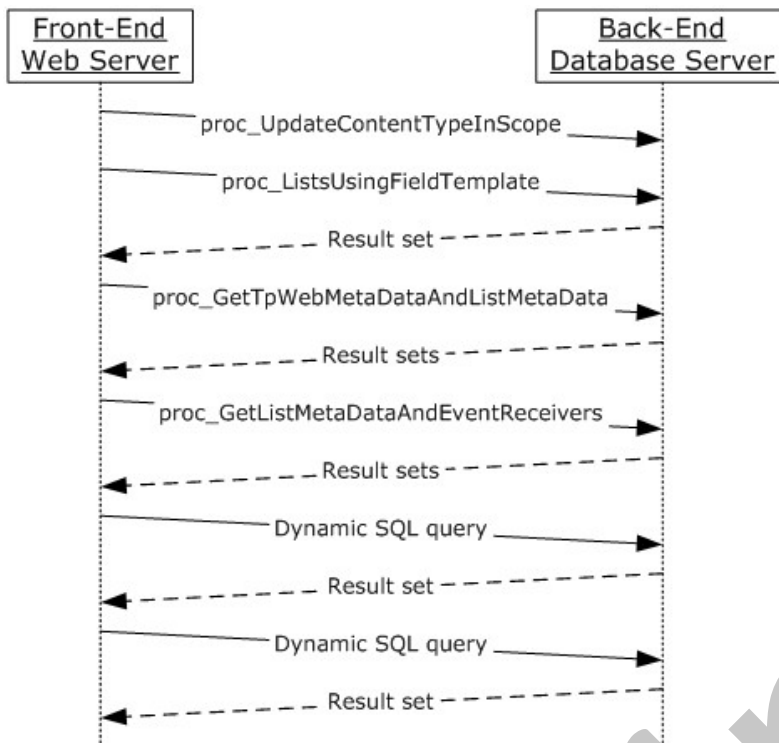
Front-End Web Server

Back-End Database Server

proc_UpdateContentTypeInScope

proc_ListsUsingFieldTemplate

Result set

proc_GetTpWebMetaDataAndListMetaData

Result sets

proc_GetListMetaDataAndEventReceivers

Result sets

Dynamic SQL query

Result set

Dynamic SQL query

Result set